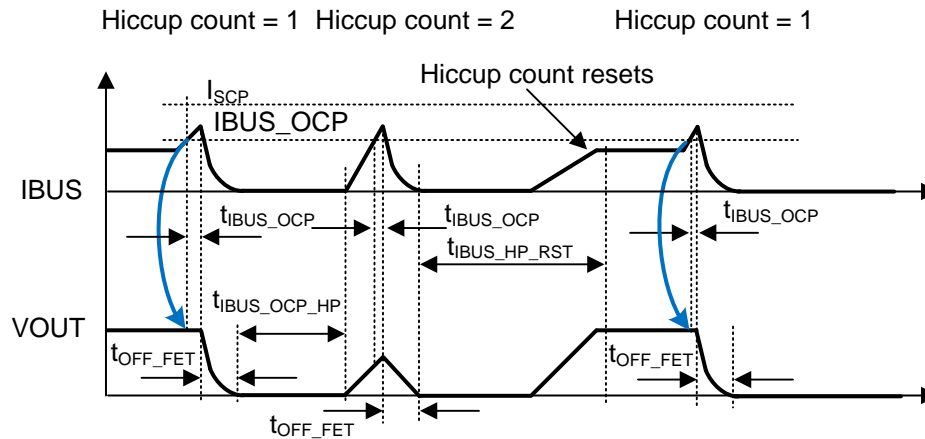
Hiccup count = 1 Hiccup count = 2 Hiccup count = 1

Hiccup count resets

$I_{SCP}$

IBUS_OCP

IBUS

$t_{IBUS\_OCP}$

$t_{IBUS\_OCP}$

$t_{IBUS\_OCP}$

$t_{IBUS\_HP\_RST}$

$t_{IBUS\_OCP\_HP}$

VOUT

$t_{OFF\_FET}$

$t_{OFF\_FET}$

$t_{OFF\_FET}$